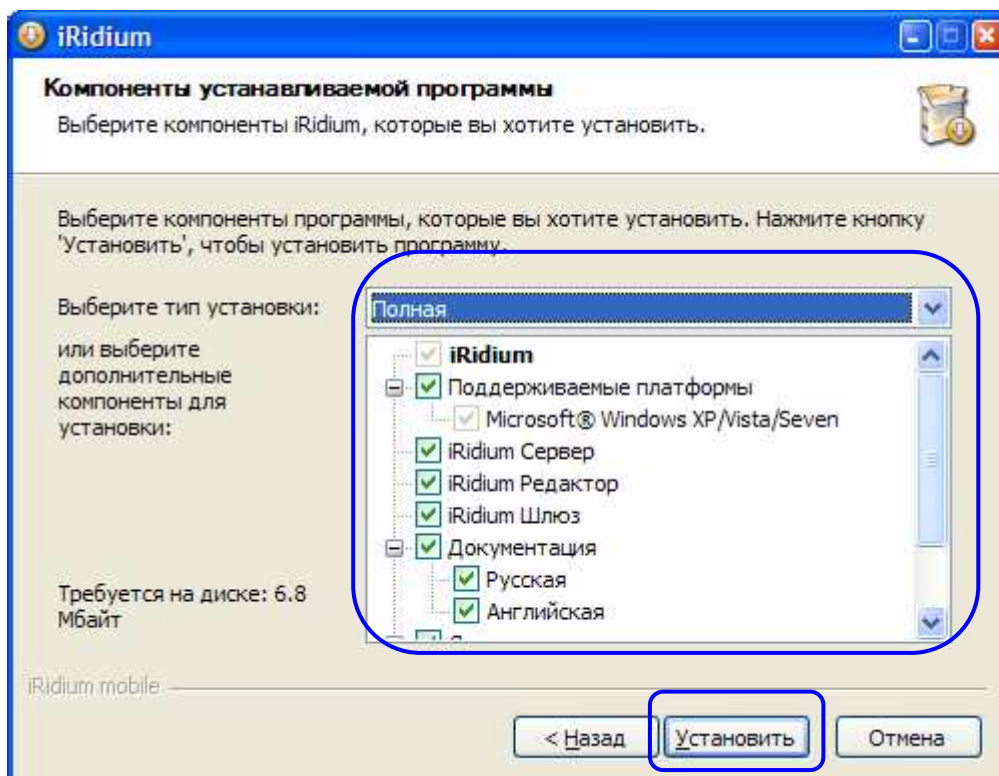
iRidium

Компоненты устанавливаемой программы

Выберите компоненты iRidium, которые вы хотите установить.

Выберите компоненты программы, которые вы хотите установить. Нажмите кнопку 'Установить', чтобы установить программу.

Выберите тип установки:

Полная

или выберите дополнительные компоненты для установки:

iRidium
Поддерживаемые платформы
Microsoft® Windows XP/Vista/Seven
iRidium Сервер
iRidium Редактор
iRidium Шлюз
Документация
Русская
Английская

Требуется на диске: 6.8 Мбайт

iRidium mobile

< Назад

Установить

Отмена